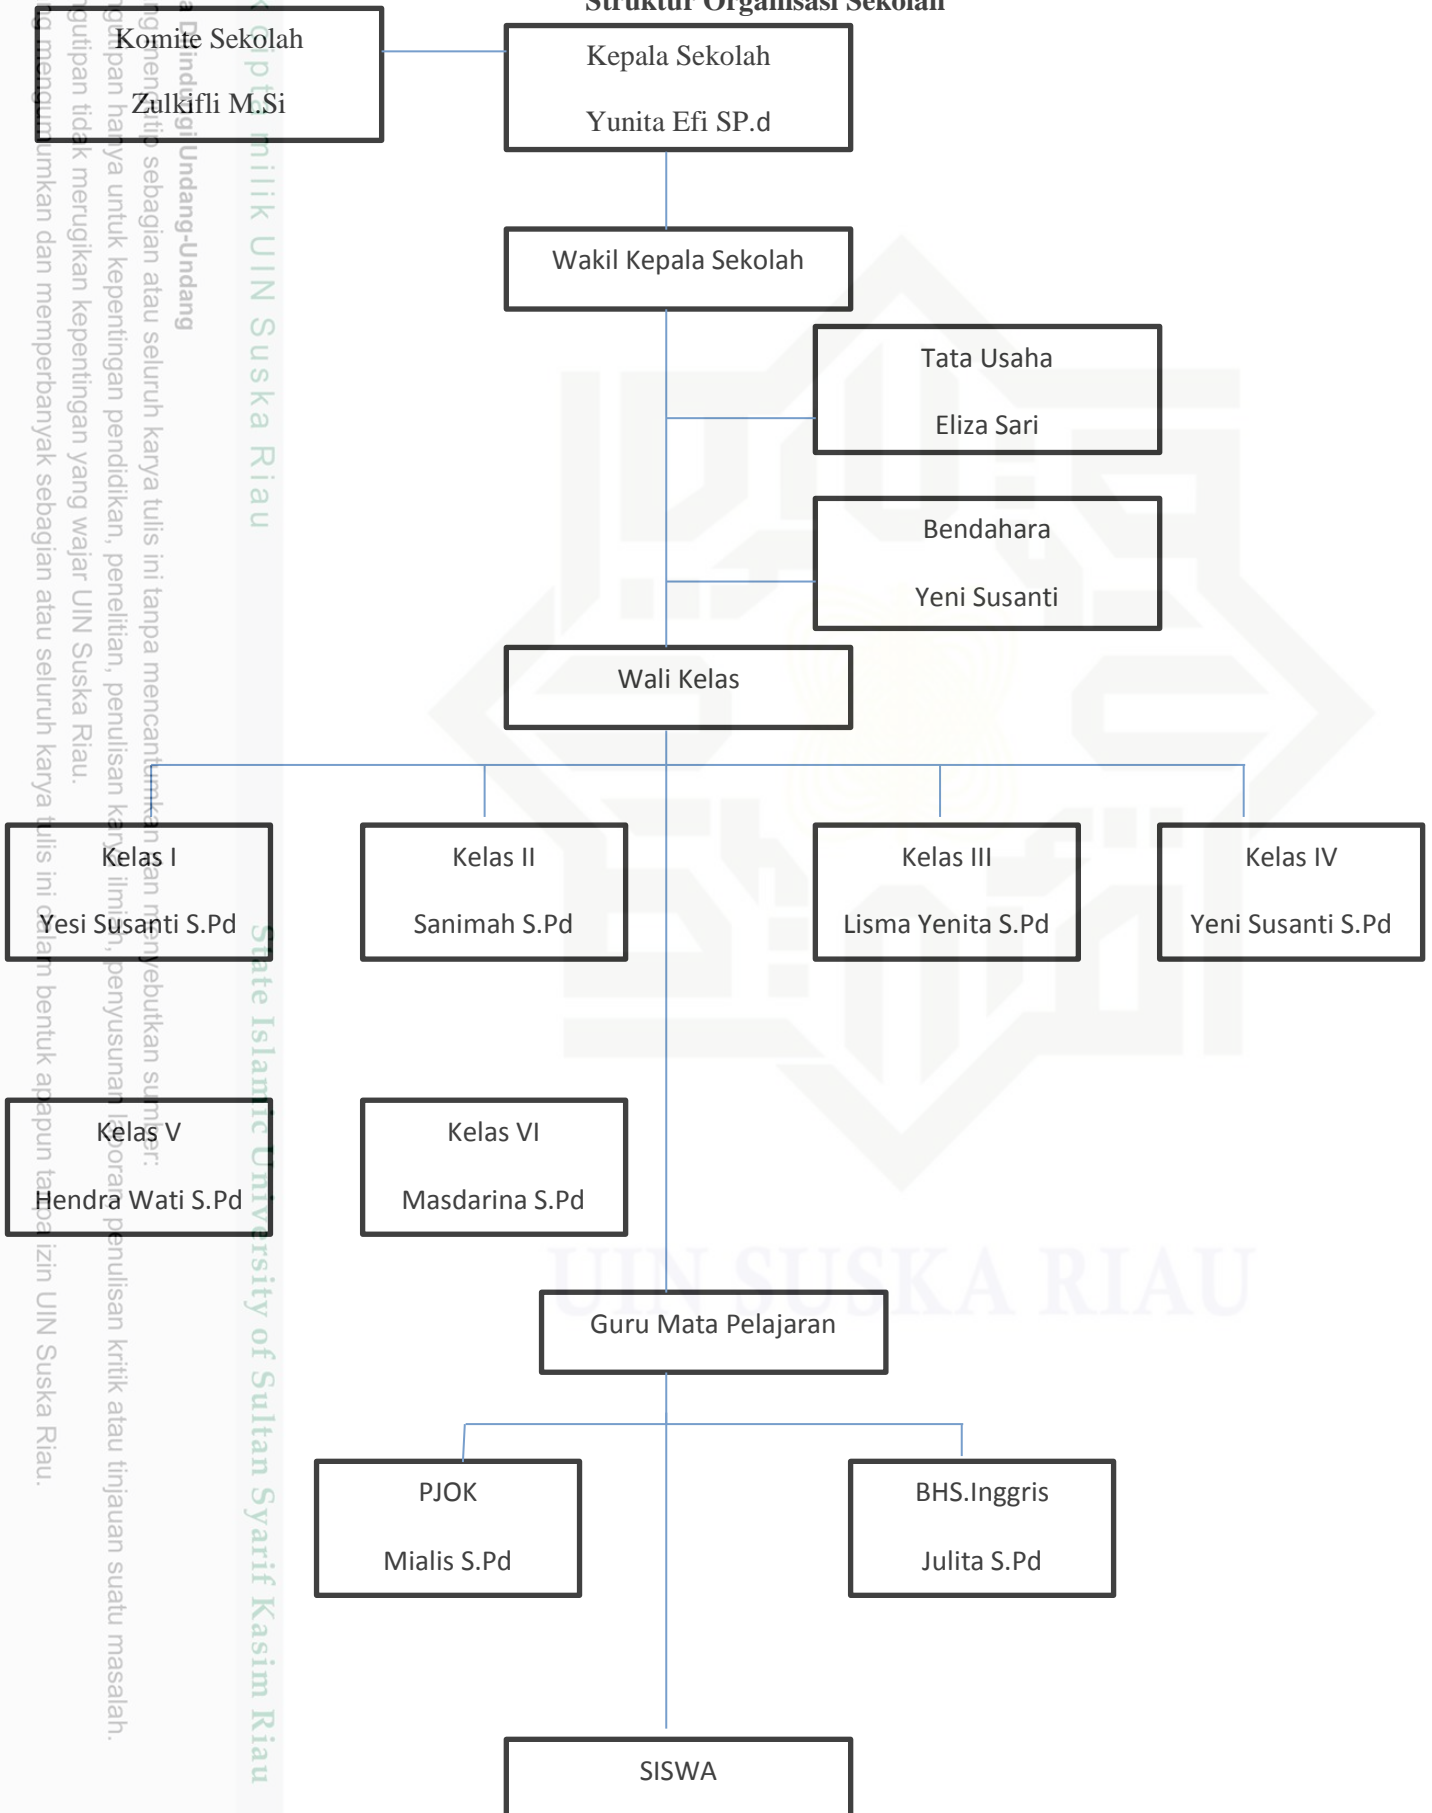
Struktur Organisasi Sekolah

Komite Sekolah

Zulkifli M.Si

Kepala Sekolah

Yunita Efi SP.d

Wakil Kepala Sekolah

Tata Usaha

Eliza Sari

Bendahara

Yeni Susanti

Wali Kelas

Kelas I

Yesi Susanti S.Pd

Kelas II

Sanimah S.Pd

Kelas III

Lisma Yenita S.Pd

Kelas IV

Yeni Susanti S.Pd

Kelas V

Hendra Wati S.Pd

Kelas VI

Masdarina S.Pd

Guru Mata Pelajaran

PJOK

Mialis S.Pd

BHS.Inggris

Julita S.Pd

SISWA

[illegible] Dilindungi Undang-Undang

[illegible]ng mengutip sebagian atau seluruh karya tulis ini tanpa mencantumkan dan menyebutkan sumber:

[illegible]gutipan hanya untuk kepentingan pendidikan, penelitian, penulisan karya ilmiah, penyusunan laporan, penulisan kritik atau tinjauan suatu masalah.

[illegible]gutipan tidak merugikan kepentingan yang wajar UIN Suska Riau.

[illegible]g mengumumkan dan memperbanyak sebagian atau seluruh karya tulis ini dalam bentuk apapun tanpa izin UIN Suska Riau.

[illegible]pta milik UIN Suska Riau

State Islamic University of Sultan Syarif Kasim Riau

UIN SUSKA RIAU